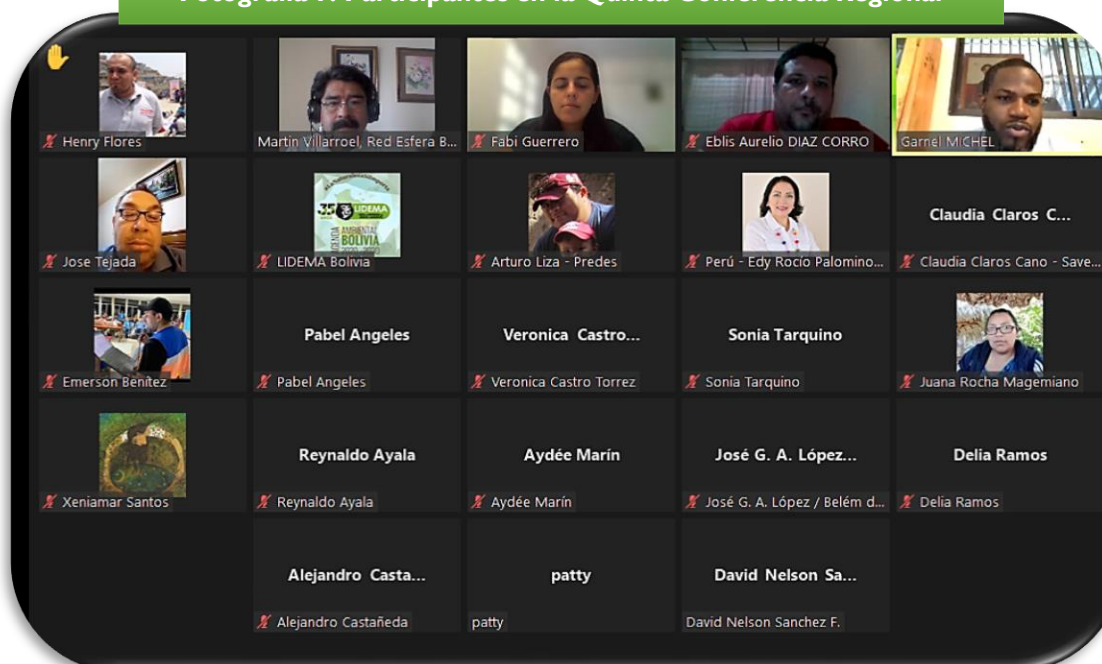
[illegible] Participantes en la Quinta Conferencia Regional

Henry Flores

Martin Villarroel, Red Esfera B...

Fabi Guerrero

Eblis Aurelio DIAZ CORRO

Garnel MICHEL

Jose Tejada

35 LIDEMA AGENDA AMBIENTAL BOLIVIA

LIDEMA Bolivia

Arturo Liza - Predes

Perú - Edy Rocio Palomino...

Claudia Claros C...

Claudia Claros Cano - Save...

Emerson Benitez

Pabel Angeles

Pabel Angeles

Veronica Castro...

Veronica Castro Torrez

Sonia Tarquino

Sonia Tarquino

Juana Rocha Magemiano

Xeniamar Santos

Reynaldo Ayala

Reynaldo Ayala

Aydée Marín

Aydée Marín

José G. A. López...

José G. A. López / Belém d...

Delia Ramos

Delia Ramos

Alejandro Casta...

Alejandro Castañeda

patty

patty

David Nelson Sa...

David Nelson Sanchez F.